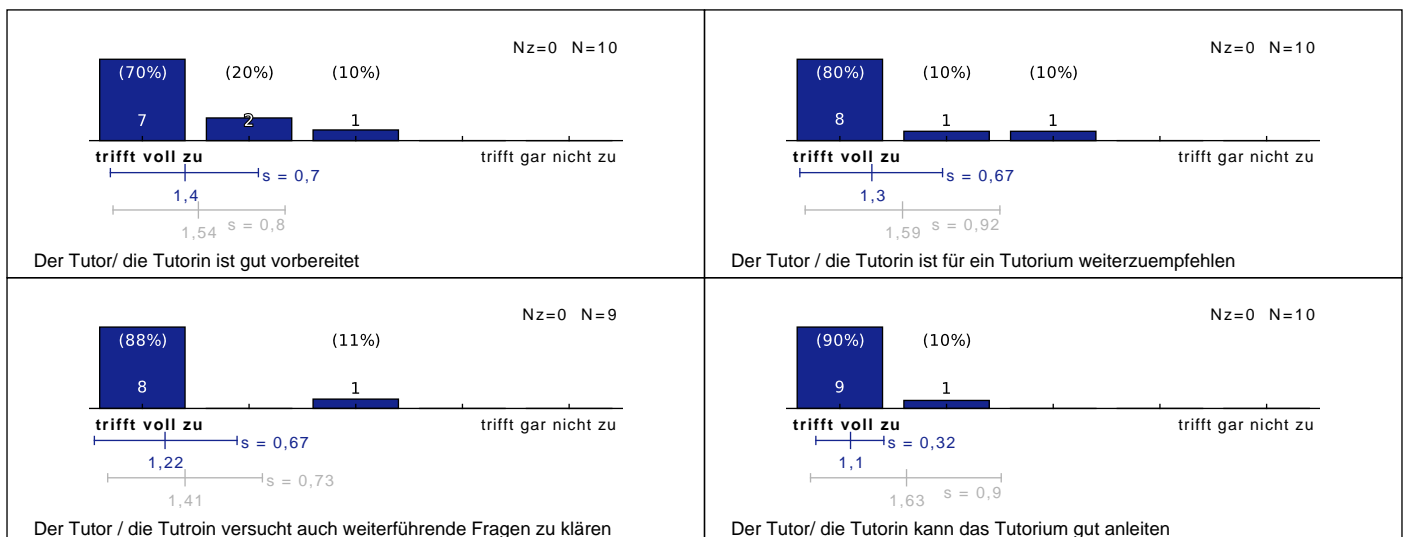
Nz=0 N=10

(70%) (20%) (10%)

7 2 1

trifft voll zu

trifft gar nicht zu

s = 0,7

1,4

1,54 s = 0,8

Der Tutor/ die Tutorin ist gut vorbereitet

Nz=0 N=10

(80%) (10%) (10%)

8 1 1

trifft voll zu

trifft gar nicht zu

s = 0,67

1,3

1,59 s = 0,92

Der Tutor / die Tutorin ist für ein Tutorium weiterzuempfehlen

Nz=0 N=9

(88%) (11%)

8 1

trifft voll zu

trifft gar nicht zu

s = 0,67

1,22

s = 0,73

1,41

Der Tutor / die Tutroin versucht auch weiterführende Fragen zu klären

Nz=0 N=10

(90%) (10%)

9 1

trifft voll zu

trifft gar nicht zu

s = 0,32

1,1

1,63 s = 0,9

Der Tutor/ die Tutorin kann das Tutorium gut anleiten